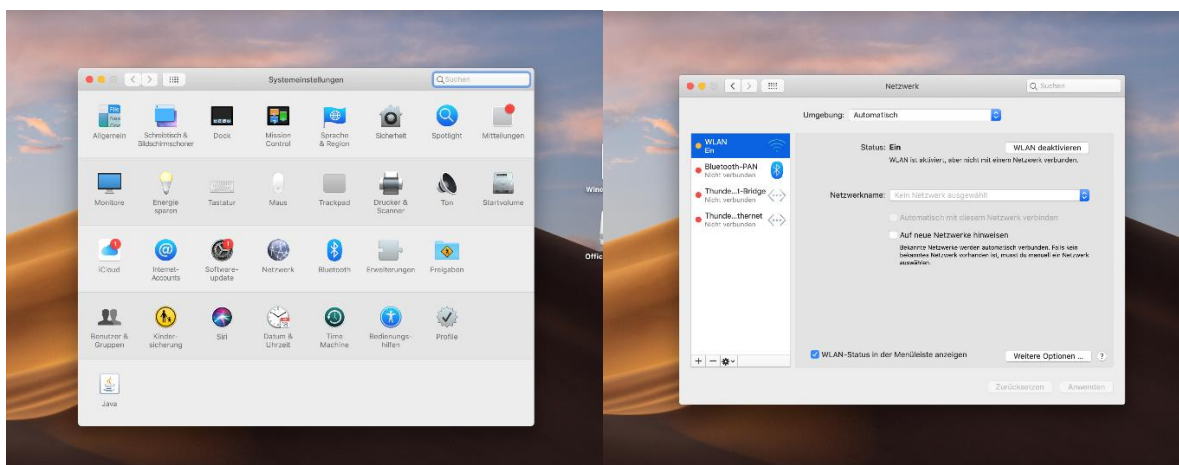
Systemeinstellungen

Suchen

Allgemein
Schreibtisch & Bildschirmschoner
Dock
Mission Control
Sprache & Region
Sicherheit
Spotlight
Mitteilungen

Monitore
Energie sparen
Tastatur
Maus
Trackpad
Drucker & Scanner
Ton
Startvolume

iCloud
Internet-Accounts
Software-update
Netzwerk
Bluetooth
Erweiterungen
Freigaben

Benutzer & Gruppen
Kindersicherung
Siri
Datum & Uhrzeit
Time Machine
Bedienungshilfen
Profile

Java

Wind

Offic

Netzwerk

Suchen

Umgebung: Automatisch

WLAN
Ein
Bluetooth-PAN
Nicht verbunden
Thunde...t-Bridge
Nicht verbunden
Thunde...thernet
Nicht verbunden

Status: Ein
WLAN deaktivieren
WLAN ist aktiviert, aber nicht mit einem Netzwerk verbunden.

Netzwerkname: Kein Netzwerk ausgewählt

Automatisch mit diesem Netzwerk verbinden

Auf neue Netzwerke hinweisen
Bekannte Netzwerke werden automatisch verbunden. Falls kein bekanntes Netzwerk vorhanden ist, musst du manuell ein Netzwerk auswählen.

+ − ⚙

WLAN-Status in der Menüleiste anzeigen
Weitere Optionen ...
?

Zurücksetzen
Anwenden